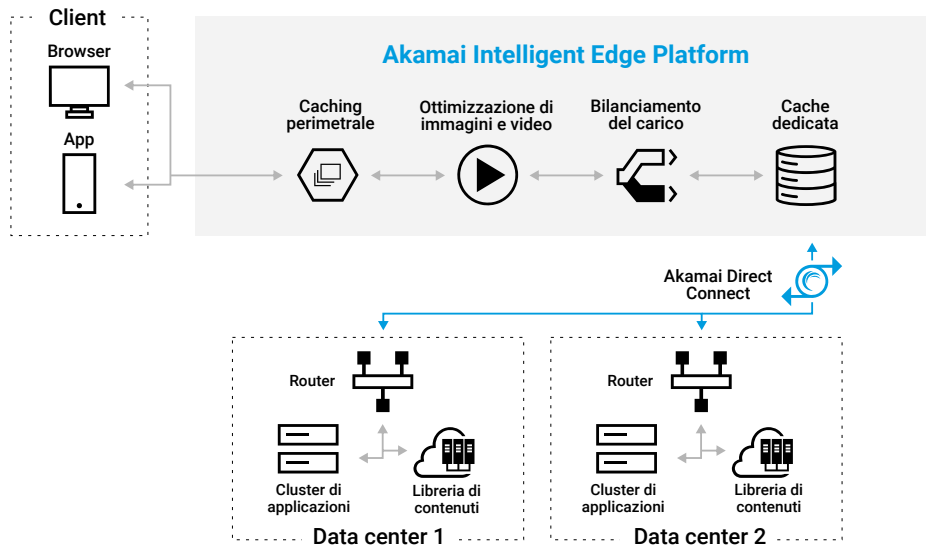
Client

Browser

App

Akamai Intelligent Edge Platform

Caching perimetrale

Ottimizzazione di immagini e video

Bilanciamento del carico

Cache dedicata

Akamai Direct Connect

Router

Cluster di applicazioni

Libreria di contenuti

Data center 1

Router

Cluster di applicazioni

Libreria di contenuti

Data center 2